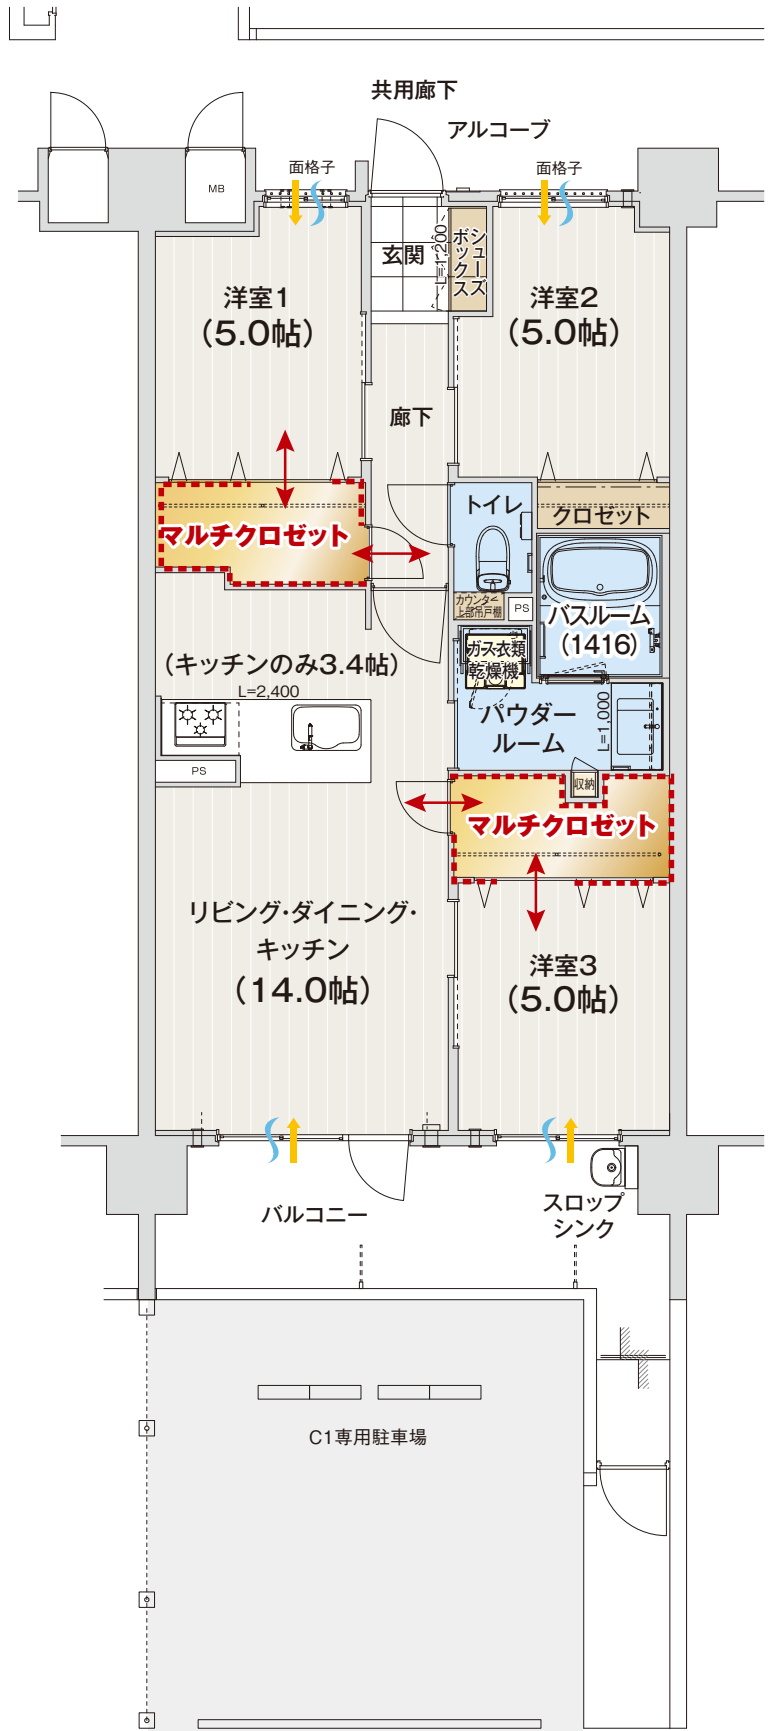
共用廊下

アルコーブ

面格子

面格子

MB

玄関

シューズボックス

L=1,200

洋室1
（5.0帖）

洋室2
（5.0帖）

廊下

トイレ

クロゼット

マルチクロゼット

バスルーム
（1416）

カウンター上部吊戸棚

PS

ガス衣類乾燥機

（キッチンのみ3.4帖）

L=2,400

PS

パウダールーム

L=1,000

収納

マルチクロゼット

リビング・ダイニング・キッチン
（14.0帖）

洋室3
（5.0帖）

バルコニー

スロップシンク

C1専用駐車場